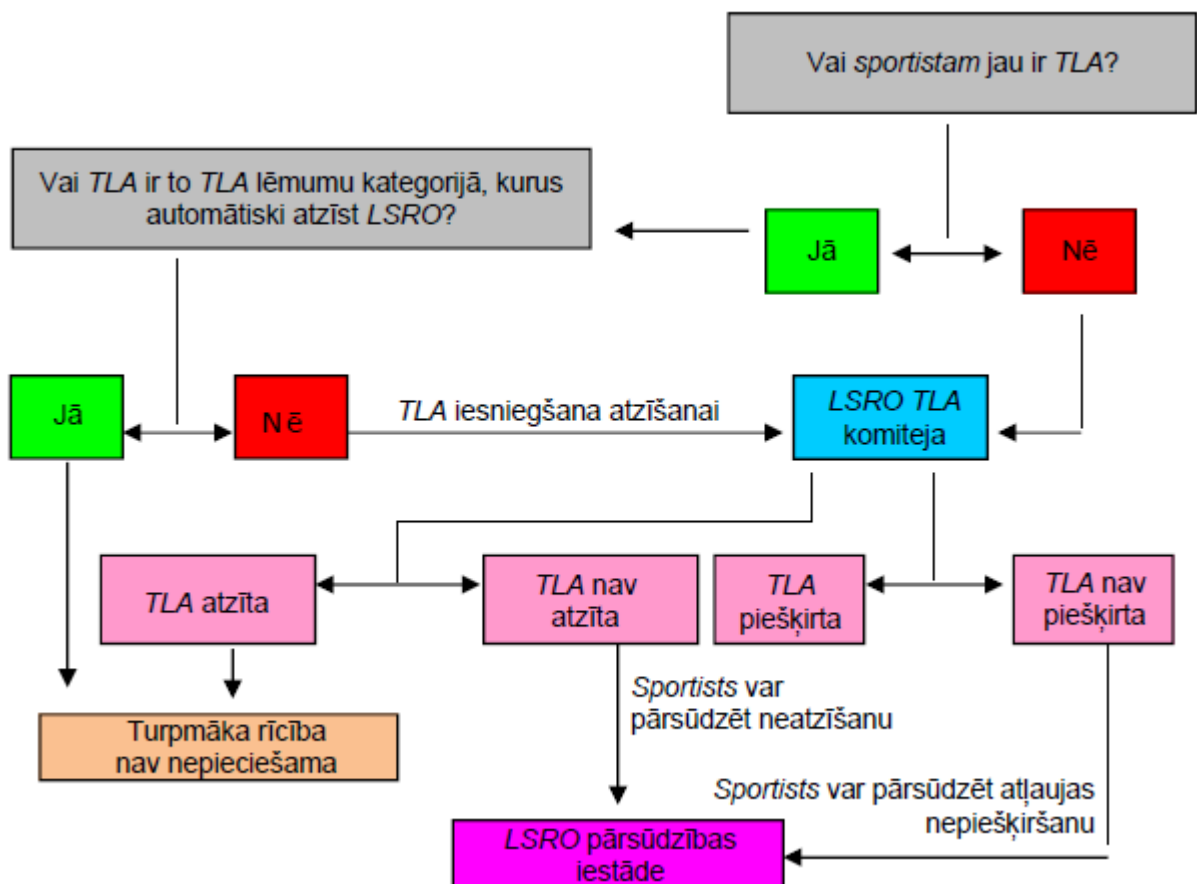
Vai sportistam jau ir TLA?

Vai TLA ir to TLA lēmumu kategorijā, kurus automātiski atzīst LSRO?

Jā

Nē

Jā

Nē

TLA iesniegšana atzīšanai

LSRO TLA komiteja

TLA atzīta

TLA nav atzīta

TLA piešķirta

TLA nav piešķirta

Turpmāka rīcība nav nepieciešama

Sportists var pārsūdzēt neatzīšanu

Sportists var pārsūdzēt atļaujas nepiešķiršanu

LSRO pārsūdzības iestāde